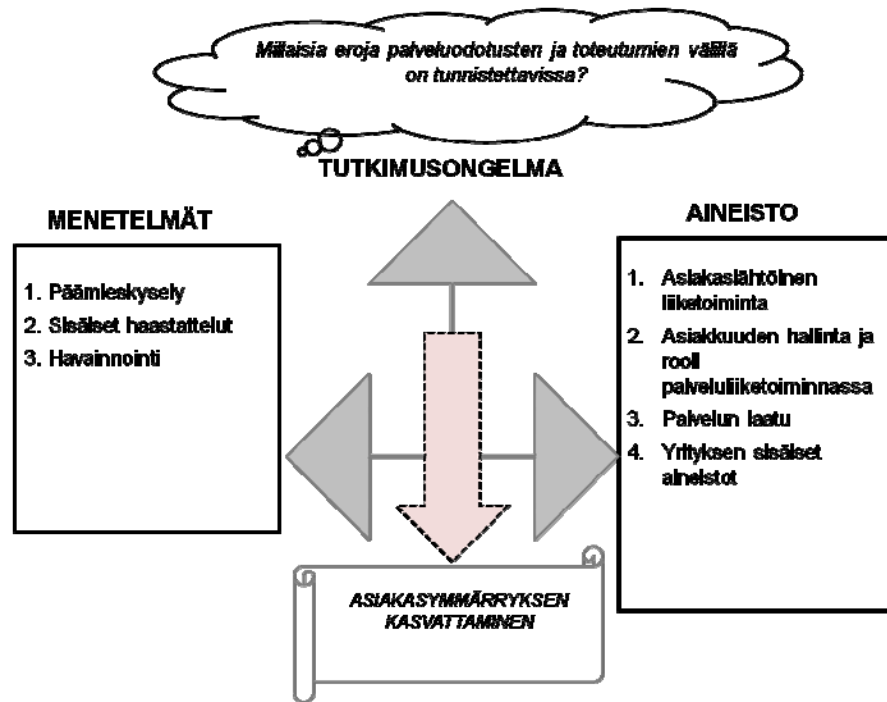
Millaisia eroja palveluodotusten ja toteutumien välillä on tunnistettavissa?

TUTKIMUSONGELMA

MENETELMÄT

1. Päämieskysely
2. Sisäiset haastattelut
3. Havainnointi

AINEISTO

1. Asiakaslähtöinen liiketoiminta
2. Asiakkuuden hallinta ja rooli palveluliiketoiminnassa
3. Palvelun laatu
4. Yrityksen sisäiset aineistot

ASIAKASYMMÄRRYKSEN KASVATTAMINEN